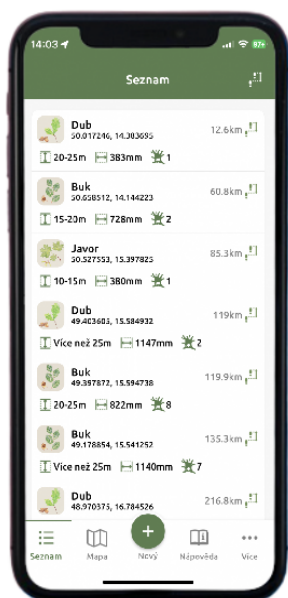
14:03

Seznam

Dub
50.017246, 14.303695
12.6km
20-25m 383mm 1

Buk
50.658512, 14.144223
60.8km
15-20m 728mm 2

Javor
50.527553, 15.397825
85.3km
10-15m 380mm 1

Dub
49.403603, 15.584932
119km
Více než 25m 1147mm 2

Buk
49.397872, 15.594738
119.9km
20-25m 822mm 8

Buk
49.178854, 15.541252
135.3km
Více než 25m 1140mm 7

Dub
48.970375, 16.784526
216.8km

Seznam Mapa Nový Nápověda Více